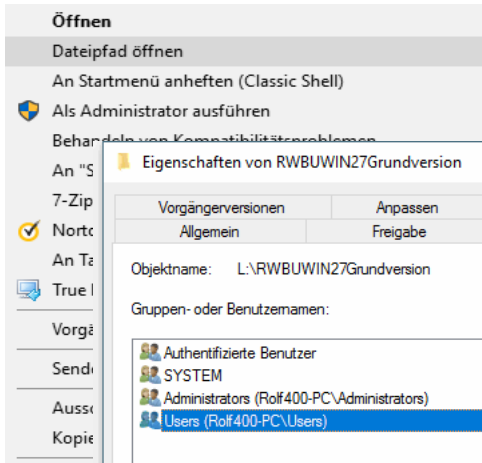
Öffnen
Dateipfad öffnen
An Startmenü anheften (Classic Shell)
Als Administrator ausführen
Behandeln von Kompatibilitätsproblemen
An "S
7-Zip
Norto
An Ta
True I
Vorgä
Sende
Auss
Kopie

Eigenschaften von RWBUWIN27Grundversion

Vorgängerversionen | Anpassen
Allgemein | Freigabe

Objektname: L:\RWBUWIN27Grundversion

Gruppen- oder Benutzernamen:

Authentifizierte Benutzer
SYSTEM
Administrators (Rolf400-PC\Administrators)
Users (Rolf400-PC\Users)